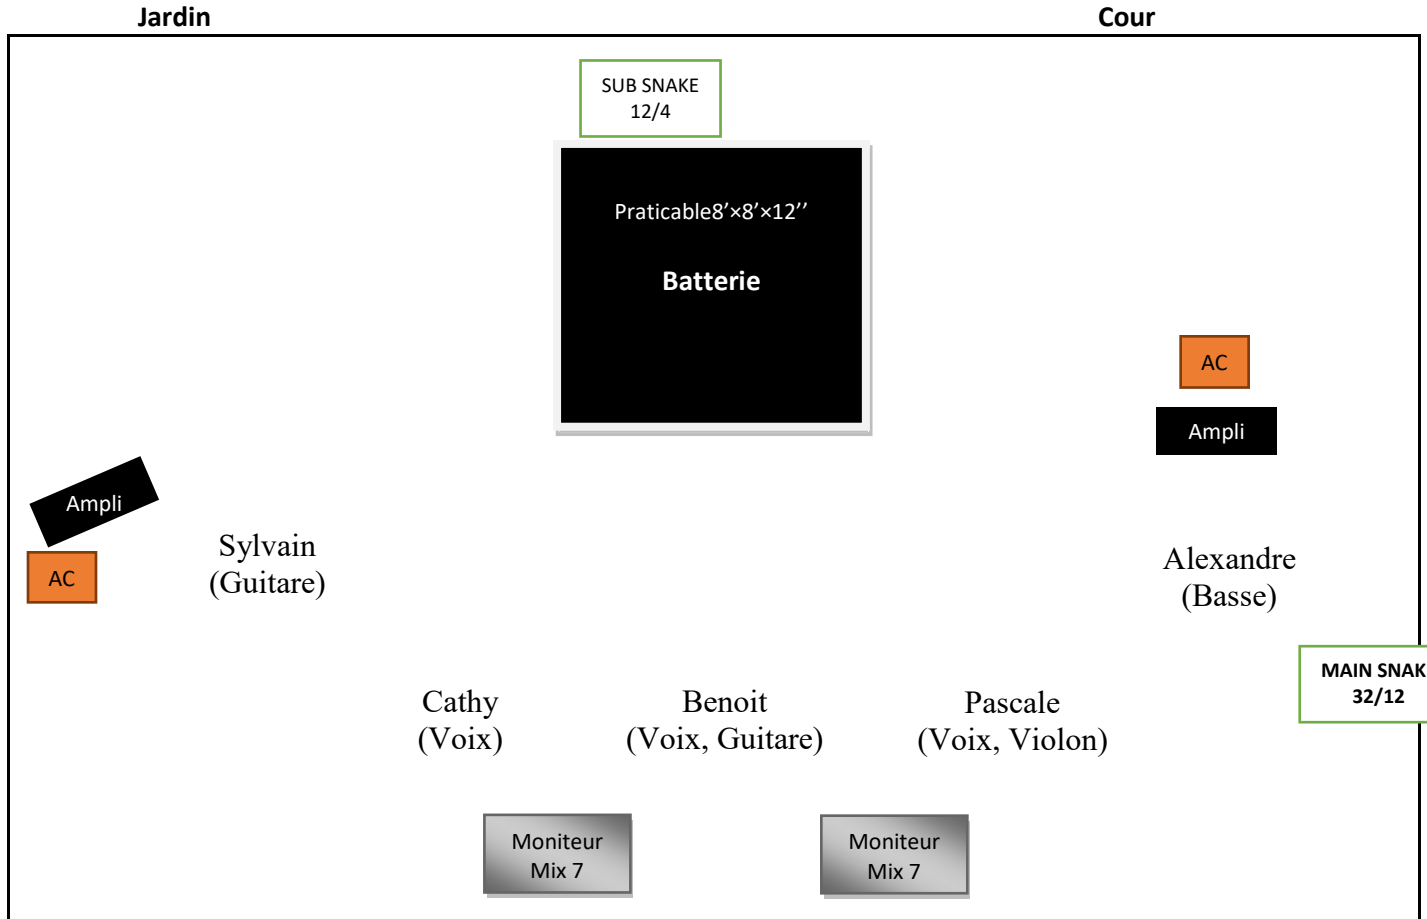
Jardin

Cour

SUB SNAKE 12/4

Praticable8'×8'×12''

Batterie

AC

Ampli

Ampli

AC

Sylvain (Guitare)

Alexandre (Basse)

MAIN SNAK 32/12

Cathy (Voix)

Benoit (Voix, Guitare)

Pascale (Voix, Violon)

Moniteur Mix 7

Moniteur Mix 7